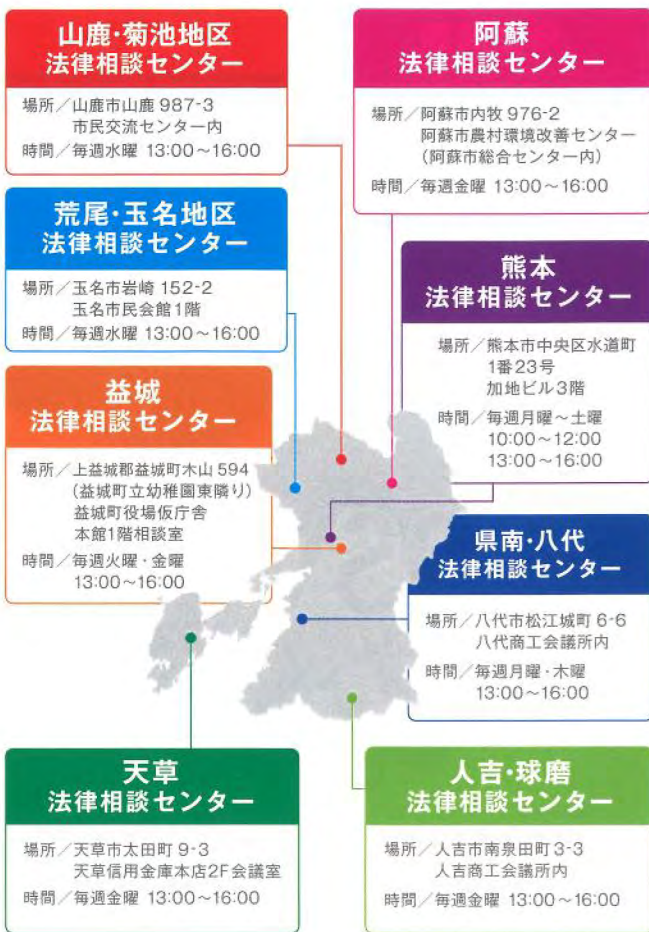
山鹿·菊池地区
法律相談センター

場所／山鹿市山鹿 987-3
市民交流センター内
時間／毎週水曜 13:00～16:00

阿蘇
法律相談センター

場所／阿蘇市内牧 976-2
阿蘇市農村環境改善センター
（阿蘇市総合センター内）
時間／毎週金曜 13:00～16:00

荒尾·玉名地区
法律相談センター

場所／玉名市岩崎 152-2
玉名市民会館1階
時間／毎週水曜 13:00～16:00

熊本
法律相談センター

場所／熊本市中央区水道町
1番23号
加地ビル3階
時間／毎週月曜～土曜
10:00～12:00
13:00～16:00

益城
法律相談センター

場所／上益城郡益城町木山 594
（益城町立幼稚園東隣り）
益城町役場仮庁舎
本館1階相談室
時間／毎週火曜·金曜
13:00～16:00

県南·八代
法律相談センター

場所／八代市松江城町 6-6
八代商工会議所内
時間／毎週月曜·木曜
13:00～16:00

天草
法律相談センター

場所／天草市太田町 9-3
天草信用金庫本店2F会議室
時間／毎週金曜 13:00～16:00

人吉·球磨
法律相談センター

場所／人吉市南泉田町 3-3
人吉商工会議所内
時間／毎週金曜 13:00～16:00